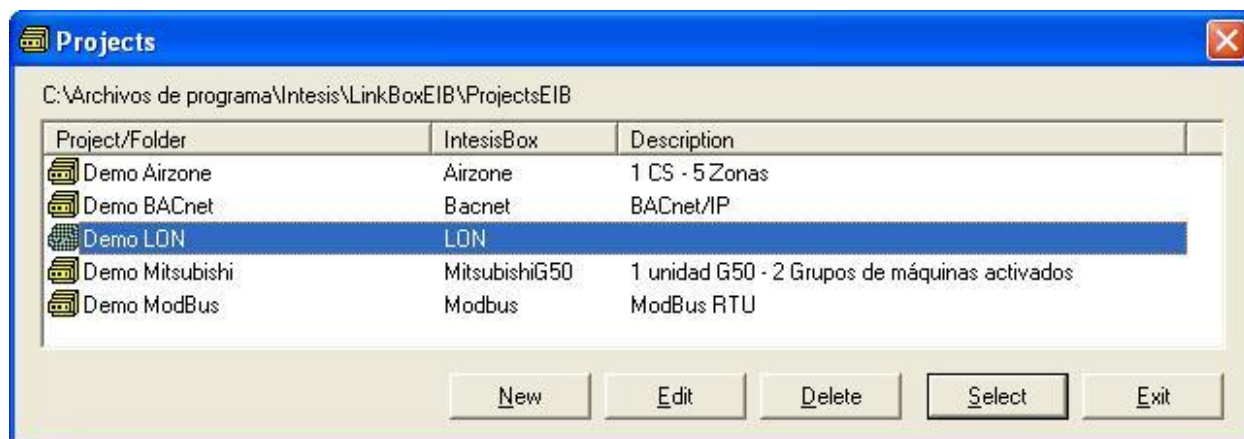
Projects

C:\Archivos de programa\Intesis\LinkBoxEIB\ProjectsEIB

| Project/Folder | IntesisBox | Description |
|---|---|---|
| Demo Airzone | Airzone | 1 CS - 5 Zonas |
| Demo BACnet | Bacnet | BACnet/IP |
| Demo LON | LON | |
| Demo Mitsubishi | MitsubishiG50 | 1 unidad G50 - 2 Grupos de máquinas activados |
| Demo ModBus | Modbus | ModBus RTU |

New Edit Delete Select Exit